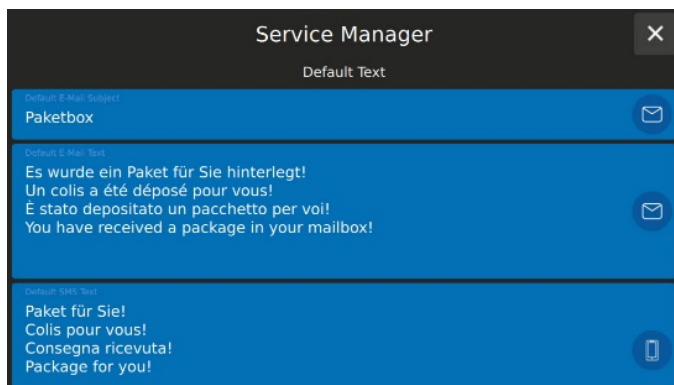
Service Manager
✕
Default Text

Default E-Mail Subject
Paketbox

Default E-Mail Text
Es wurde ein Paket für Sie hinterlegt!
Un colis a été déposé pour vous!
È stato depositato un pacchetto per voi!
You have received a package in your mailbox!

Default SMS Text
Paket für Sie!
Colis pour vous!
Consegna ricevuta!
Package for you!